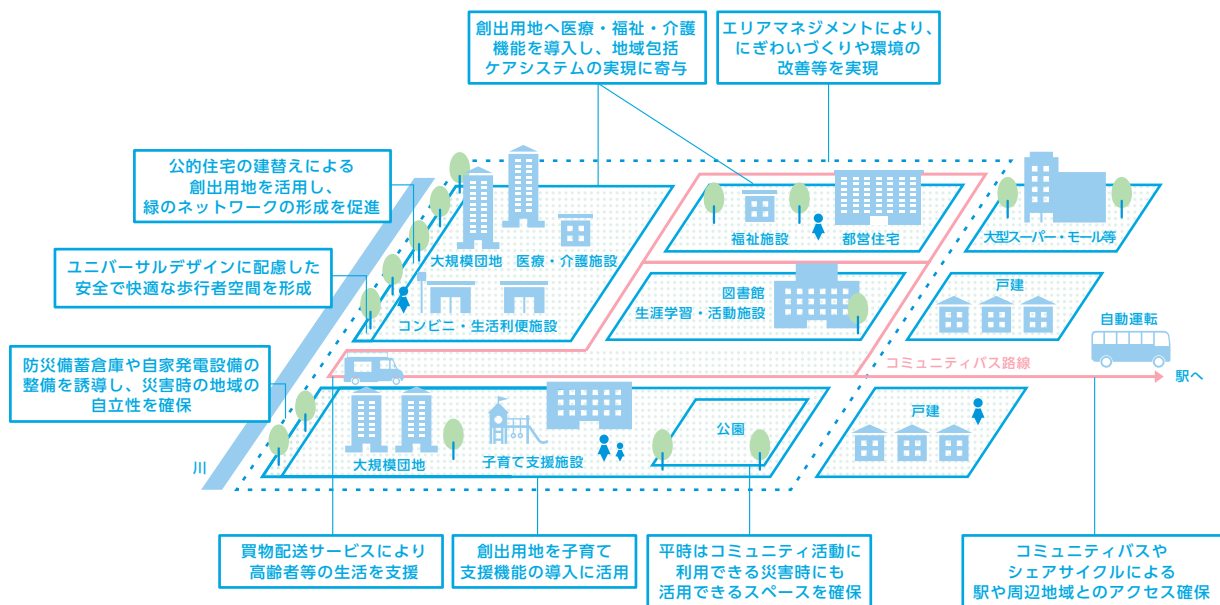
創出用地へ医療・福祉・介護機能を導入し、地域包括ケアシステムの実現に寄与

エリアマネジメントにより、にぎわいづくりや環境の改善等を実現

公的住宅の建替えによる創出用地を活用し、緑のネットワークの形成を促進

ユニバーサルデザインに配慮した安全で快適な歩行者空間を形成

防災備蓄倉庫や自家発電設備の整備を誘導し、災害時の地域の自立性を確保

大規模団地
医療・介護施設
コンビニ・生活利便施設
福祉施設
都営住宅
大型スーパー・モール等
図書館
生涯学習・活動施設
戸建
自動運転
コミュニティバス路線
駅へ
大規模団地
子育て支援施設
公園
戸建
川

買物配送サービスにより高齢者等の生活を支援

創出用地を子育て支援機能の導入に活用

平時はコミュニティ活動に利用できる災害時にも活用できるスペースを確保

コミュニティバスやシェアサイクルによる駅や周辺地域とのアクセス確保